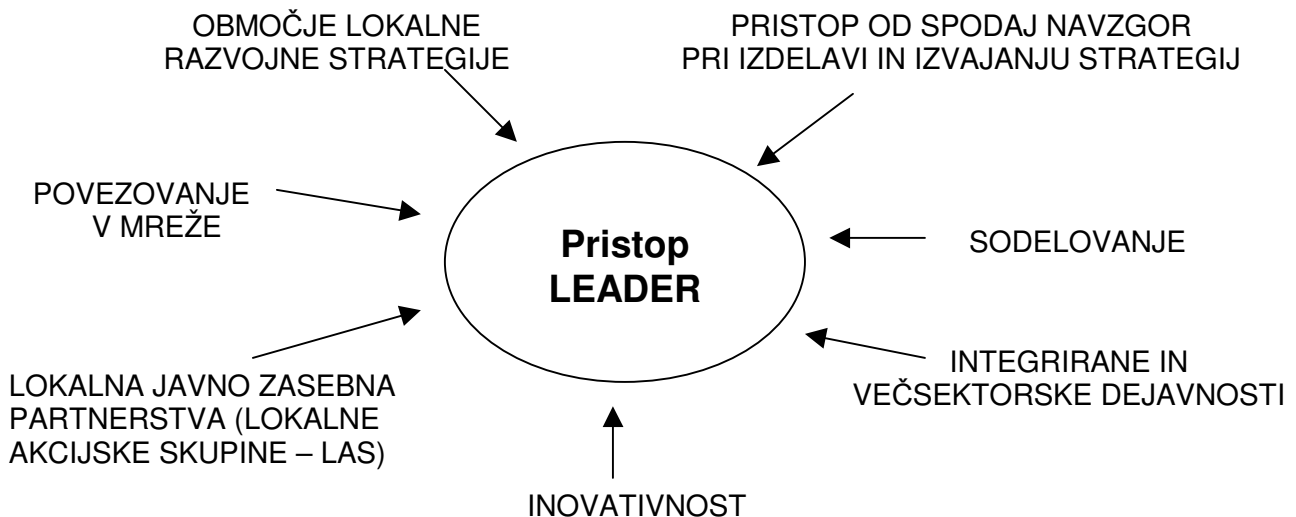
OBMOČJE LOKALNE RAZVOJNE STRATEGIJE

PRISTOP OD SPODAJ NAVZGOR PRI IZDELAVI IN IZVAJANJU STRATEGIJ

POVEZOVANJE V MREŽE

Pristop LEADER

SODELOVANJE

LOKALNA JAVNO ZASEBNA PARTNERSTVA (LOKALNE AKCIJSKE SKUPINE – LAS)

INTEGRIRANE IN VEČSEKTORSKE DEJAVNOSTI

INOVATIVNOST